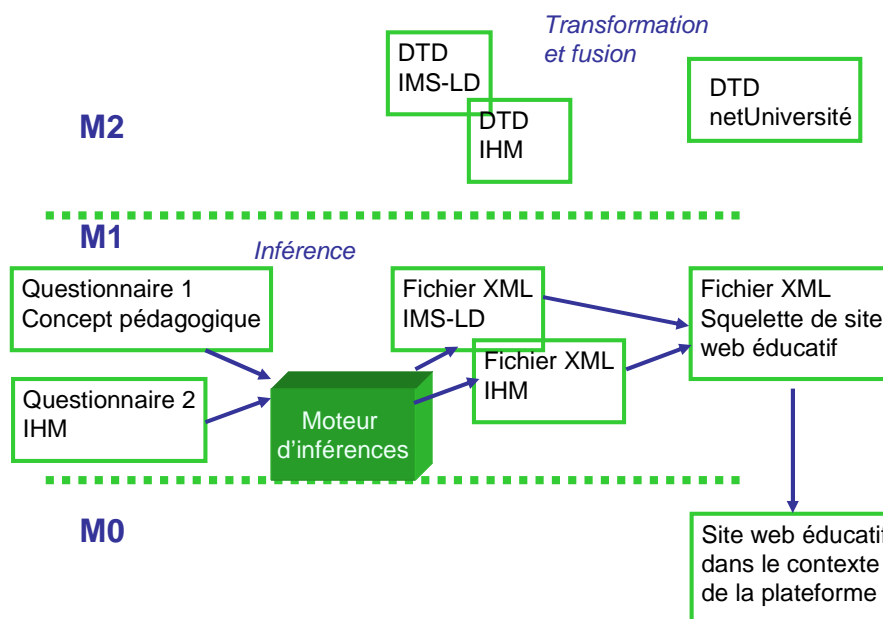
Transformation et fusion

DTD IMS-LD

DTD IHM

DTD netUniversité

M2

M1

Inférence

Questionnaire 1 Concept pédagogique

Questionnaire 2 IHM

Moteur d'inférences

Fichier XML IMS-LD

Fichier XML IHM

Fichier XML Squelette de site web éducatif

M0

Site web éducati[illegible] dans le contexte de la plateforme